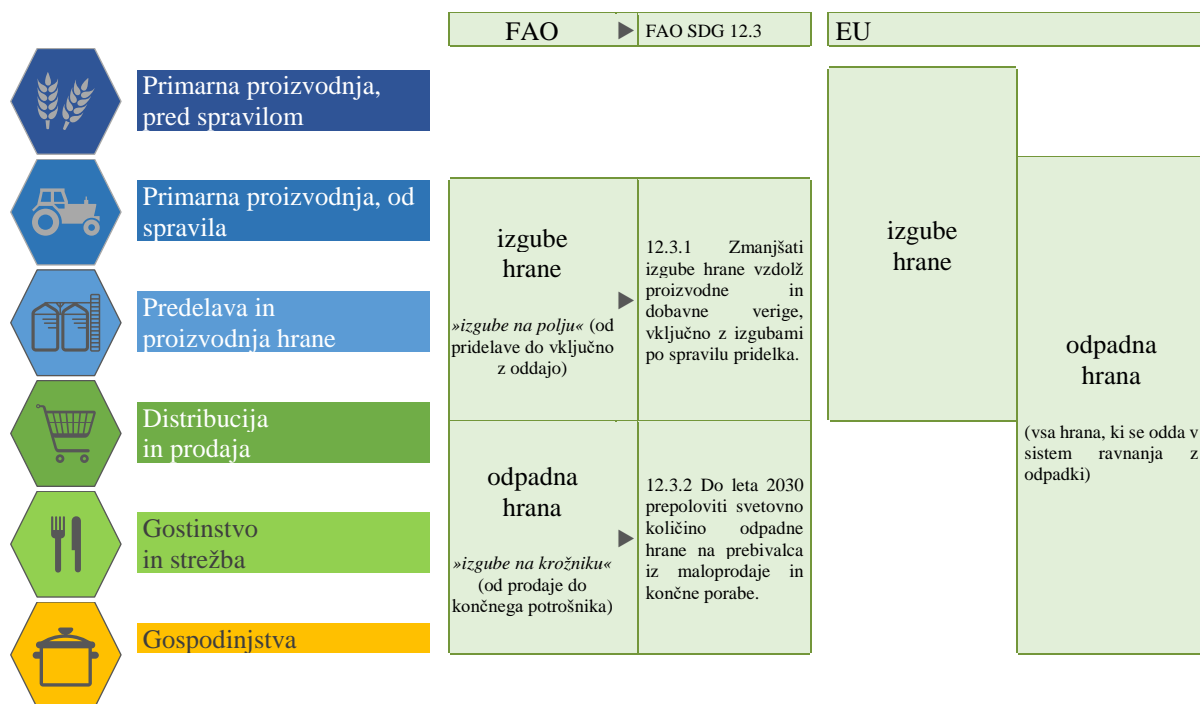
FAO

FAO SDG 12.3

EU

Primarna proizvodnja, pred spravilom

Primarna proizvodnja, od spravila

Predelava in proizvodnja hrane

Distribucija in prodaja

Gostinstvo in strežba

Gospodinjstva

izgube hrane

*»izgube na polju«* (od pridelave do vključno z oddajo)

12.3.1 Zmanjšati izgube hrane vzdolž proizvodne in dobavne verige, vključno z izgubami po spravilu pridelka.

odpadna hrana

*»izgube na krožniku«* (od prodaje do končnega potrošnika)

12.3.2 Do leta 2030 prepoloviti svetovno količino odpadne hrane na prebivalca iz maloprodaje in končne porabe.

izgube hrane

odpadna hrana

(vsa hrana, ki se odda v sistem ravnanja z odpadki)